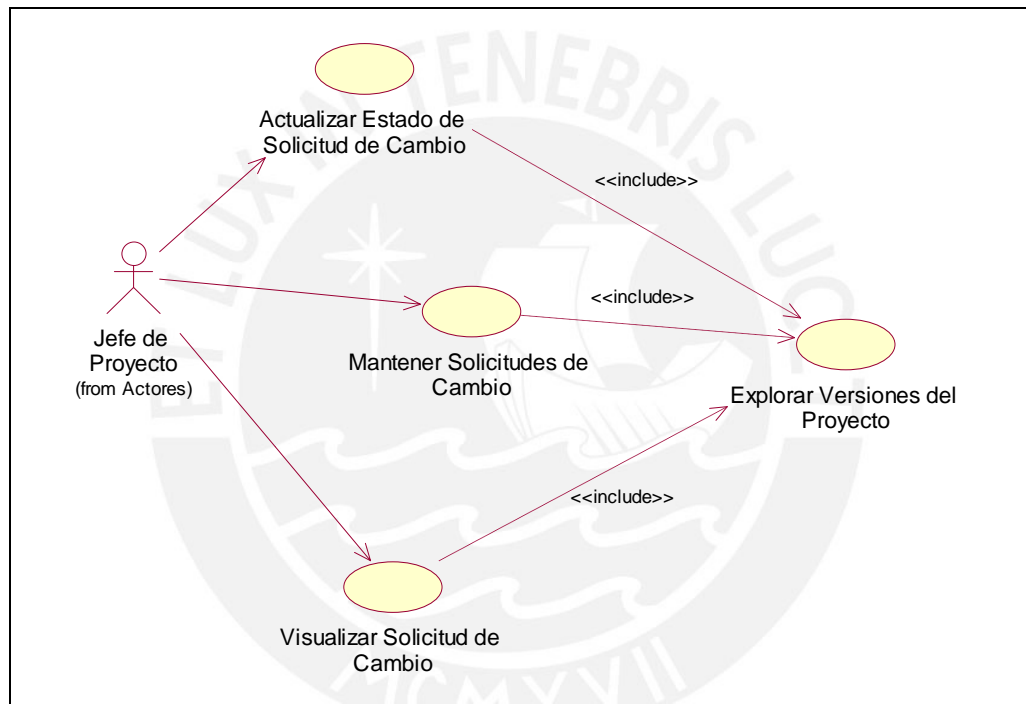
Actualizar Estado de Solicitud de Cambio

<<include>>

Jefe de Proyecto
(from Actores)

<<include>>

Mantener Solicitudes de Cambio

Explorar Versiones del Proyecto

<<include>>

Visualizar Solicitud de Cambio

LUX IN TENEBRIS LUCET

MCMXVII